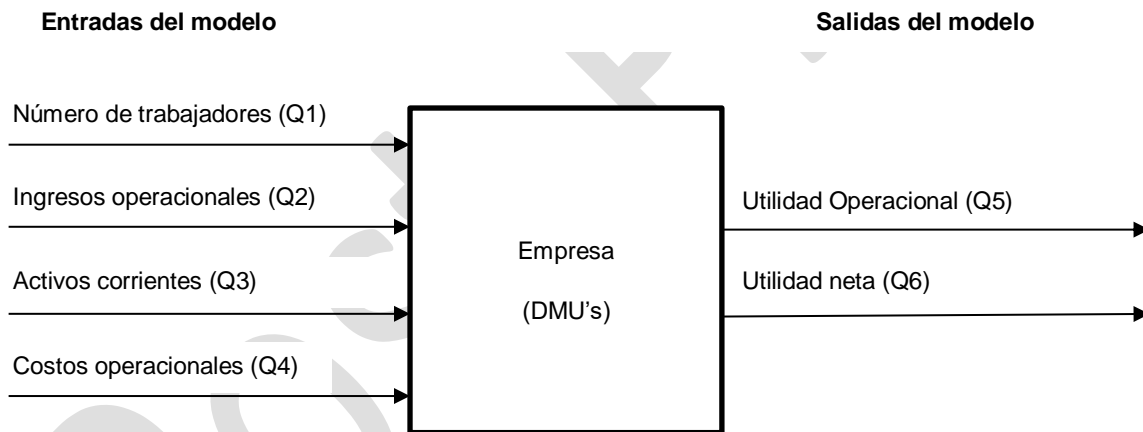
Entradas del modelo

Salidas del modelo

Número de trabajadores (Q1)

Ingresos operacionales (Q2)

Activos corrientes (Q3)

Costos operacionales (Q4)

Empresa

(DMU's)

Utilidad Operacional (Q5)

Utilidad neta (Q6)